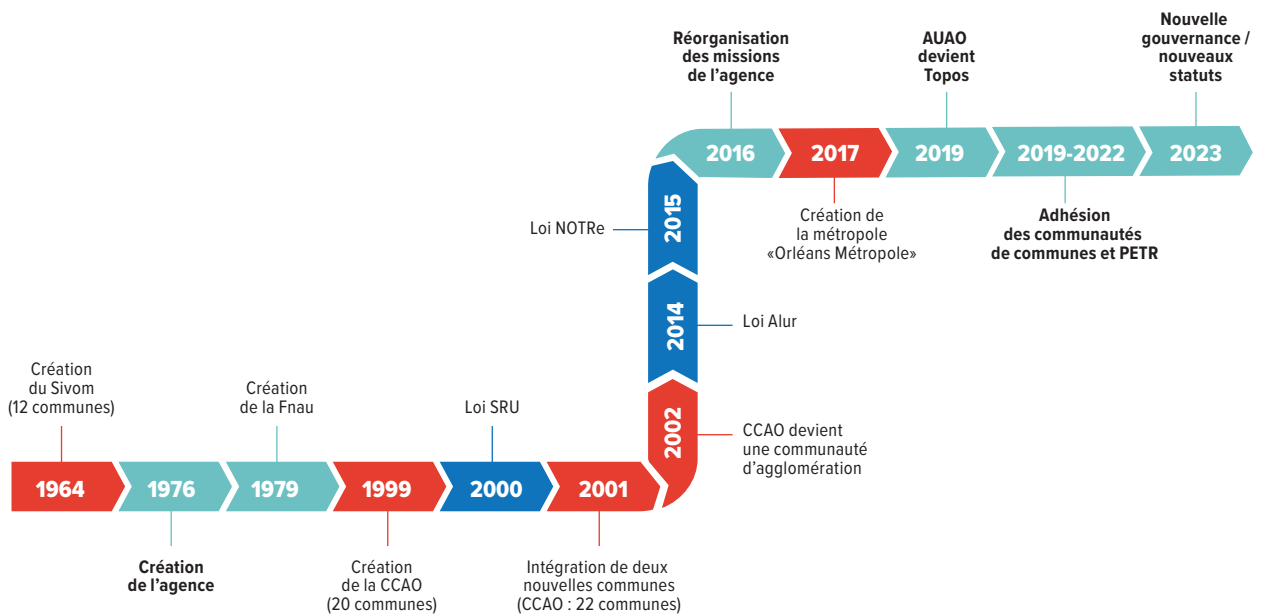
Création du Sivom (12 communes)

1964

1976

Création de l'agence

Création de la Fnau

1979

1999

Création de la CCAO (20 communes)

Loi SRU

2000

2001

Intégration de deux nouvelles communes (CCAO : 22 communes)

2002

CCAO devient une communauté d'agglomération

2014

Loi Alur

2015

Loi NOTRe

Réorganisation des missions de l'agence

2016

2017

Création de la métropole «Orléans Métropole»

AUAO devient Topos

2019

2019-2022

Adhésion des communautés de communes et PETR

Nouvelle gouvernance / nouveaux statuts

2023